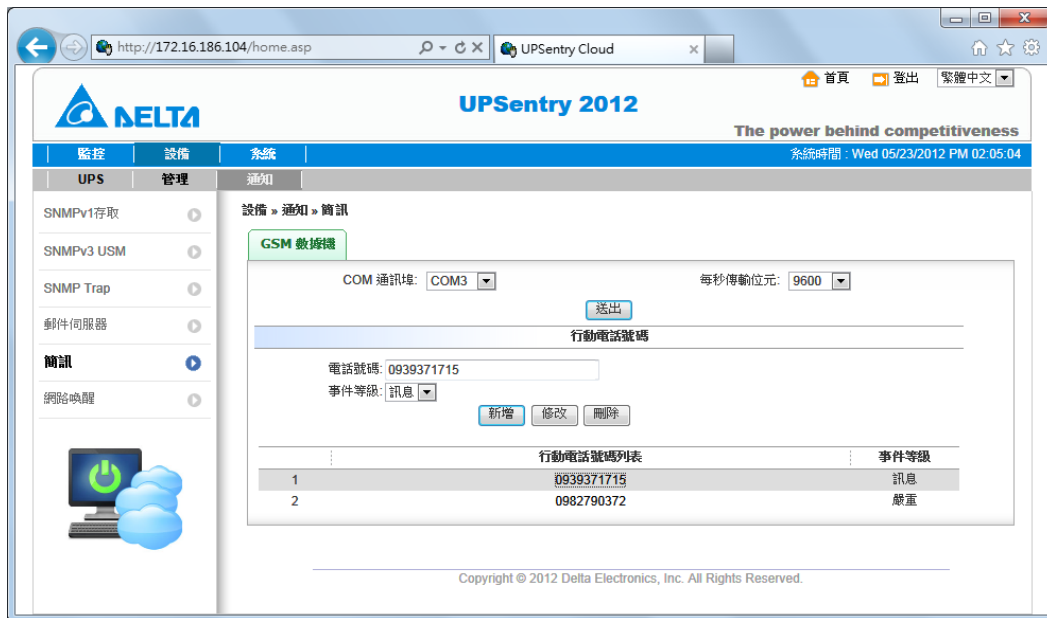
http://172.16.186.104/home.asp

UPSentry Cloud

首頁 登出 繁體中文

DELTA

UPSentry 2012

The power behind competitiveness

監控 設備 系統

系統時間 : Wed 05/23/2012 PM 02:05:04

UPS 管理 通知

SNMPv1存取

SNMPv3 USM

SNMP Trap

郵件伺服器

簡訊

網路喚醒

設備 » 通知 » 簡訊

GSM 數據機

COM 通訊埠: COM3

每秒傳輸位元: 9600

送出

行動電話號碼

電話號碼: 0939371715

事件等級: 訊息

新增 修改 刪除

| | 行動電話號碼列表 | 事件等級 |
|---|---|---|
| 1 | 0939371715 | 訊息 |
| 2 | 0982790372 | 嚴重 |

Copyright © 2012 Delta Electronics, Inc. All Rights Reserved.